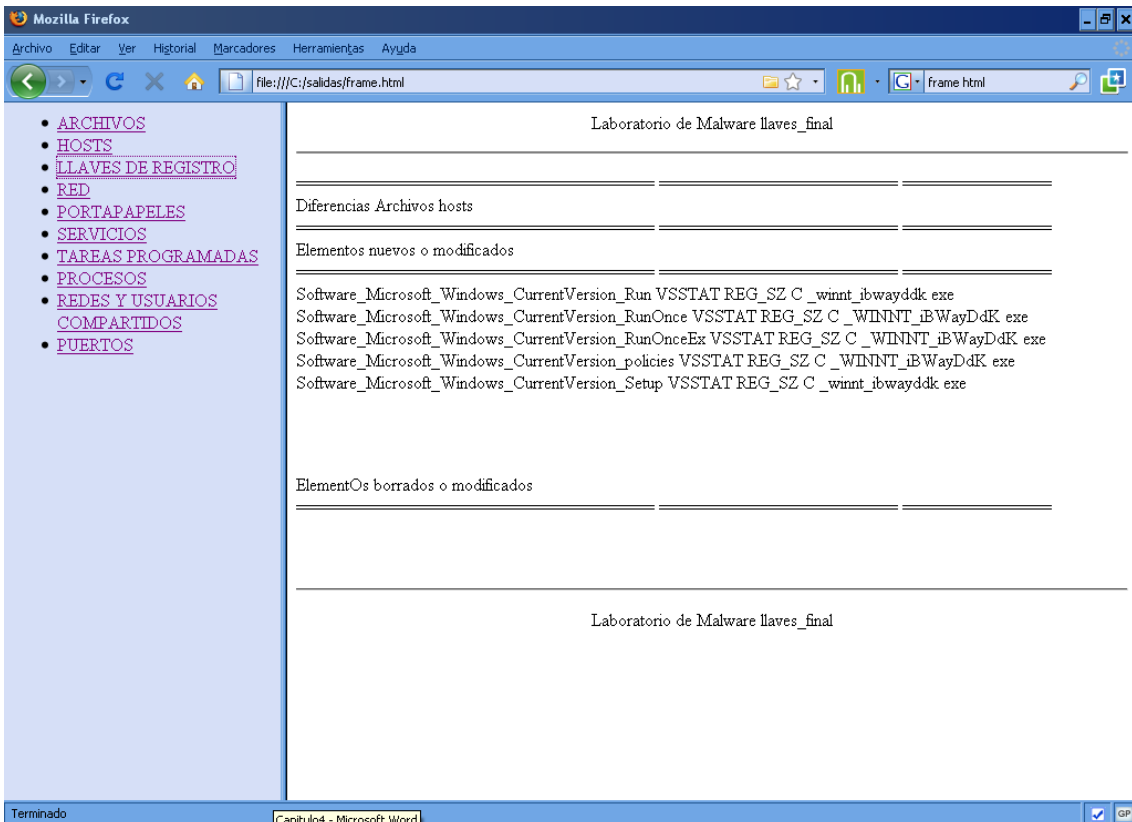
Mozilla Firefox

Archivo Editar Ver Historial Marcadores Herramientas Ayuda

file:///C:/salidas/frame.html

frame html

- ARCHIVOS
- HOSTS
- LLAVES DE REGISTRO
- RED
- PORTAPAPELES
- SERVICIOS
- TAREAS PROGRAMADAS
- PROCESOS
- REDES Y USUARIOS COMPARTIDOS
- PUERTOS

Laboratorio de Malware llaves_final

Diferencias Archivos hosts

Elementos nuevos o modificados

Software_Microsoft_Windows_CurrentVersion_Run VSSTAT REG_SZ C _winnt_ibwayddk exe
Software_Microsoft_Windows_CurrentVersion_RunOnce VSSTAT REG_SZ C _WINNT_iBWayDdK exe
Software_Microsoft_Windows_CurrentVersion_RunOnceEx VSSTAT REG_SZ C _WINNT_iBWayDdK exe
Software_Microsoft_Windows_CurrentVersion_policies VSSTAT REG_SZ C _WINNT_iBWayDdK exe
Software_Microsoft_Windows_CurrentVersion_Setup VSSTAT REG_SZ C _winnt_ibwayddk exe

ElementOs borrados o modificados

Laboratorio de Malware llaves_final

Terminado

Capitulo4 - Microsoft Word